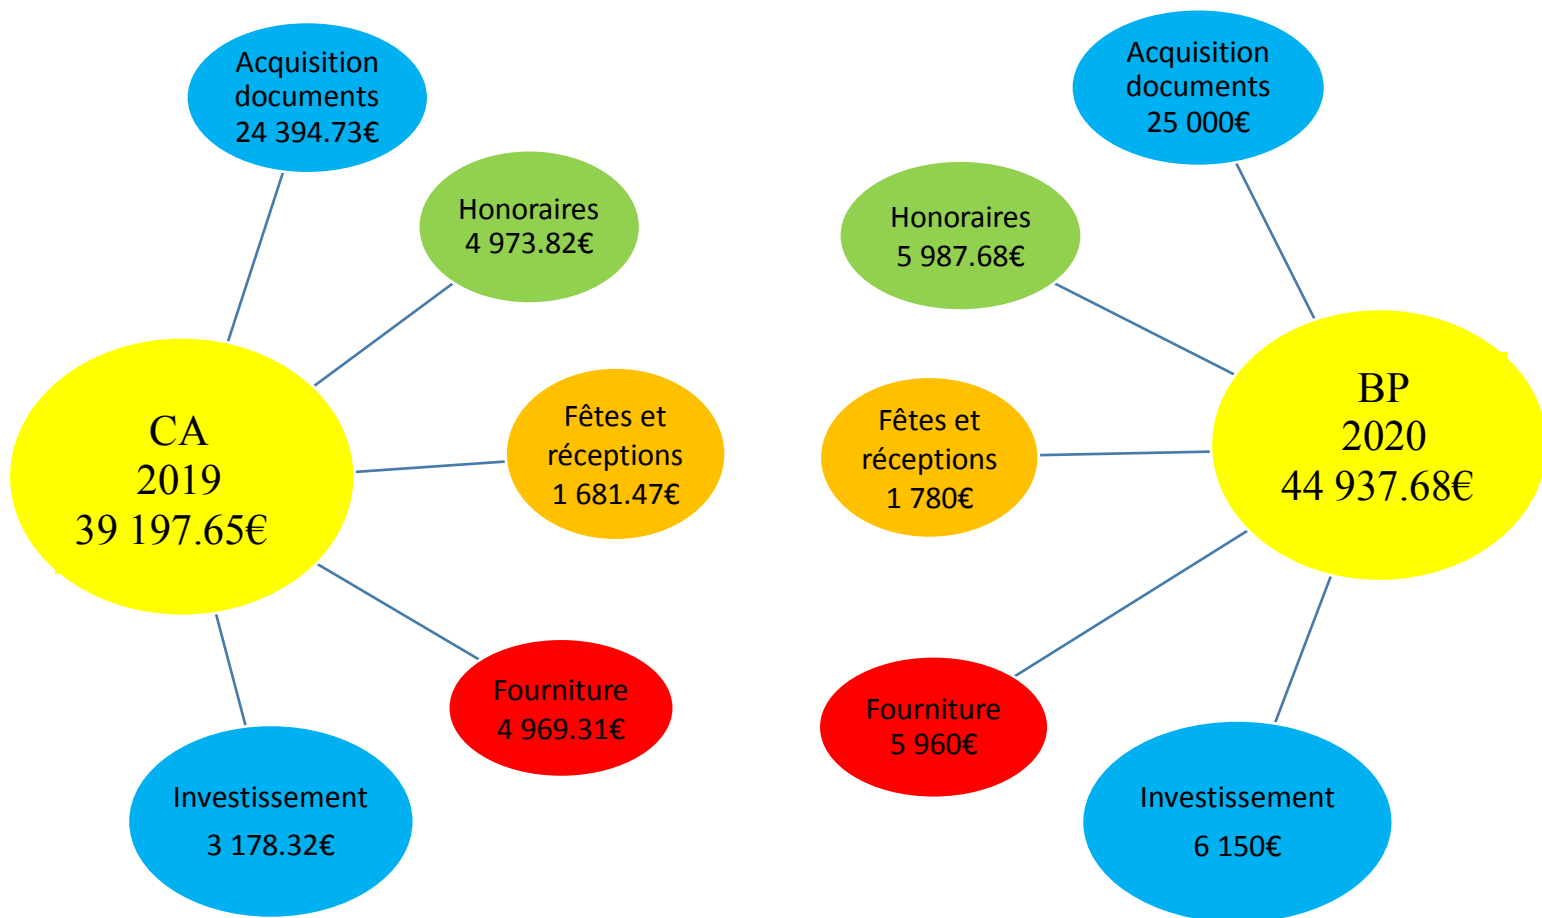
Acquisition documents 24 394.73€

Honoraires 4 973.82€

CA 2019 39 197.65€

Fêtes et réceptions 1 681.47€

Fourniture 4 969.31€

Investissement 3 178.32€

Acquisition documents 25 000€

Honoraires 5 987.68€

BP 2020 44 937.68€

Fêtes et réceptions 1 780€

Fourniture 5 960€

Investissement 6 150€